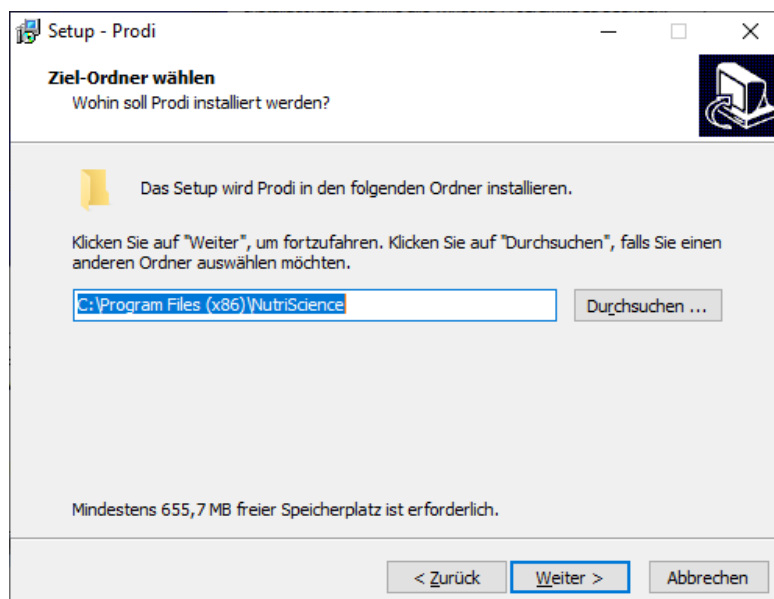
Setup - Prodi

Ziel-Ordner wählen
Wohin soll Prodi installiert werden?

Das Setup wird Prodi in den folgenden Ordner installieren.

Klicken Sie auf "Weiter", um fortzufahren. Klicken Sie auf "Durchsuchen", falls Sie einen anderen Ordner auswählen möchten.

C:\Program Files (x86)\NutriScience

Durchsuchen ...

Mindestens 655,7 MB freier Speicherplatz ist erforderlich.

< Zurück

Weiter >

Abbrechen